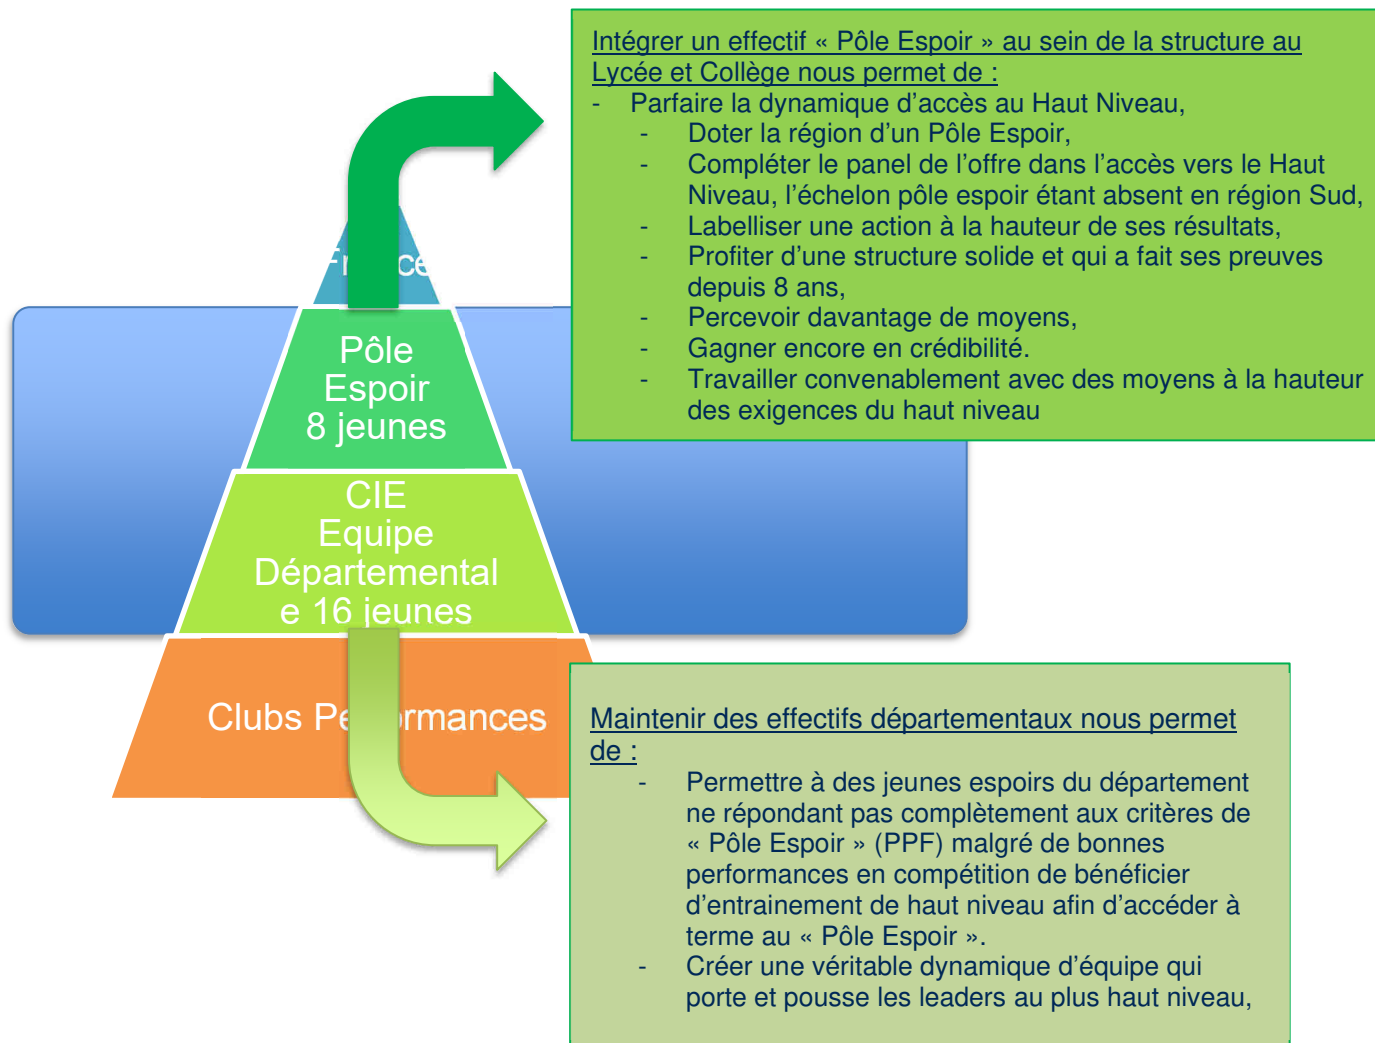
F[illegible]ce

Pôle Espoir 8 jeunes

CIE Equipe Départemental e 16 jeunes

Clubs Pe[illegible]rmances

Intégrer un effectif « Pôle Espoir » au sein de la structure au Lycée et Collège nous permet de :
- Parfaire la dynamique d'accès au Haut Niveau,
- Doter la région d'un Pôle Espoir,
- Compléter le panel de l'offre dans l'accès vers le Haut Niveau, l'échelon pôle espoir étant absent en région Sud,
- Labelliser une action à la hauteur de ses résultats,
- Profiter d'une structure solide et qui a fait ses preuves depuis 8 ans,
- Percevoir davantage de moyens,
- Gagner encore en crédibilité.
- Travailler convenablement avec des moyens à la hauteur des exigences du haut niveau

Maintenir des effectifs départementaux nous permet de :
- Permettre à des jeunes espoirs du département ne répondant pas complètement aux critères de « Pôle Espoir » (PPF) malgré de bonnes performances en compétition de bénéficier d'entrainement de haut niveau afin d'accéder à terme au « Pôle Espoir ».
- Créer une véritable dynamique d'équipe qui porte et pousse les leaders au plus haut niveau,